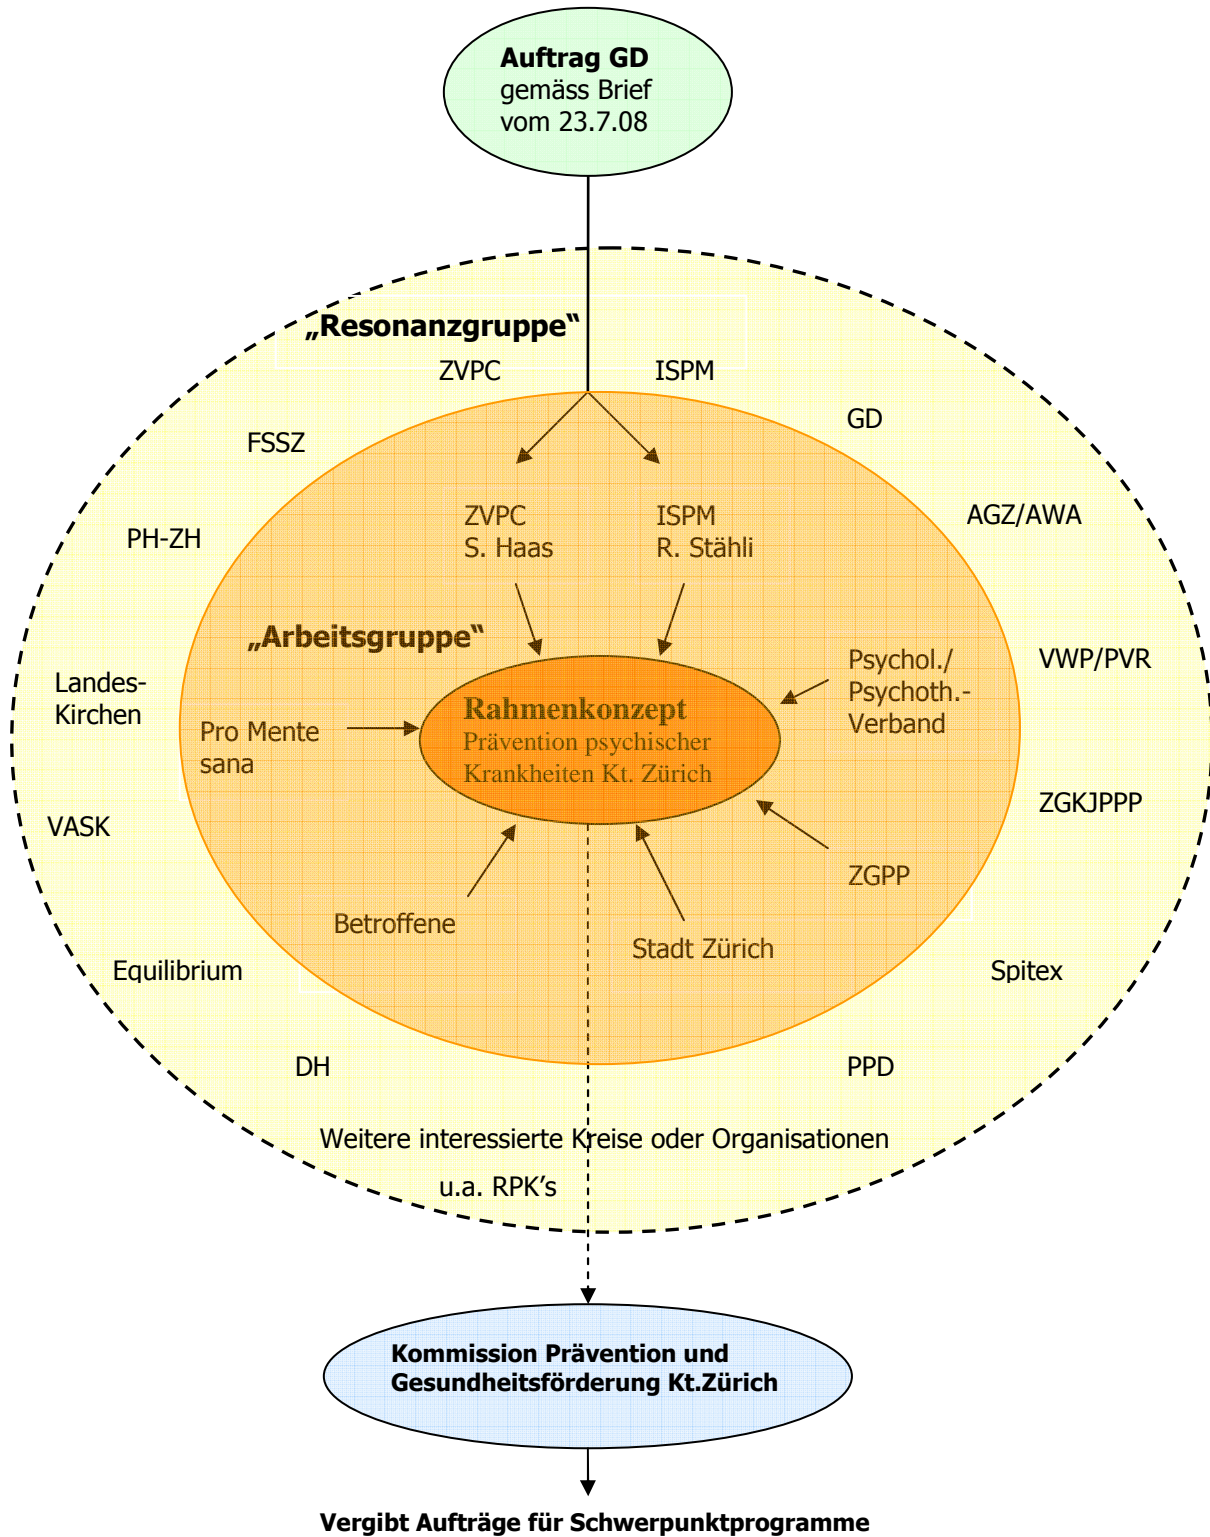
**Auftrag GD**
gemäss Brief
vom 23.7.08

„Resonanzgruppe"

ZVPC

ISPM

GD

FSSZ

AGZ/AWA

PH-ZH

ZVPC
S. Haas

ISPM
R. Stähli

„Arbeitsgruppe"

VWP/PVR

Psychol./
Psychoth.-
Verband

Landes-
Kirchen

Pro Mente
sana

Rahmenkonzept
Prävention psychischer
Krankheiten Kt. Zürich

ZGKJPPP

VASK

ZGPP

Betroffene

Stadt Zürich

Equilibrium

Spitex

DH

PPD

Weitere interessierte Kreise oder Organisationen
u.a. RPK's

**Kommission Prävention und Gesundheitsförderung Kt.Zürich**

**Vergibt Aufträge für Schwerpunktprogramme**